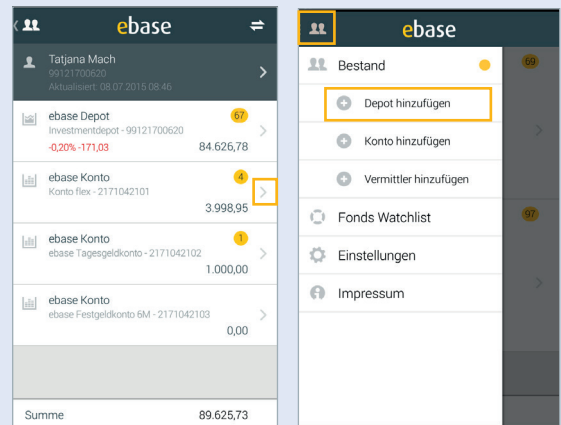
ebase

Tatjana Mach
99121700620
Aktualisiert: 08.07.2015 08:46

ebase Depot
Investmentdepot - 99121700620
67
-0,20% -171,03
84.626,78

ebase Konto
Konto flex - 2171042101
4
3.998,95

ebase Konto
ebase Tagesgeldkonto - 2171042102
1
1.000,00

ebase Konto
ebase Festgeldkonto 6M - 2171042103
0,00

Summe
89.625,73

ebase

Bestand

Depot hinzufügen

Konto hinzufügen

Vermittler hinzufügen

Fonds Watchlist

Einstellungen

Impressum

69

97